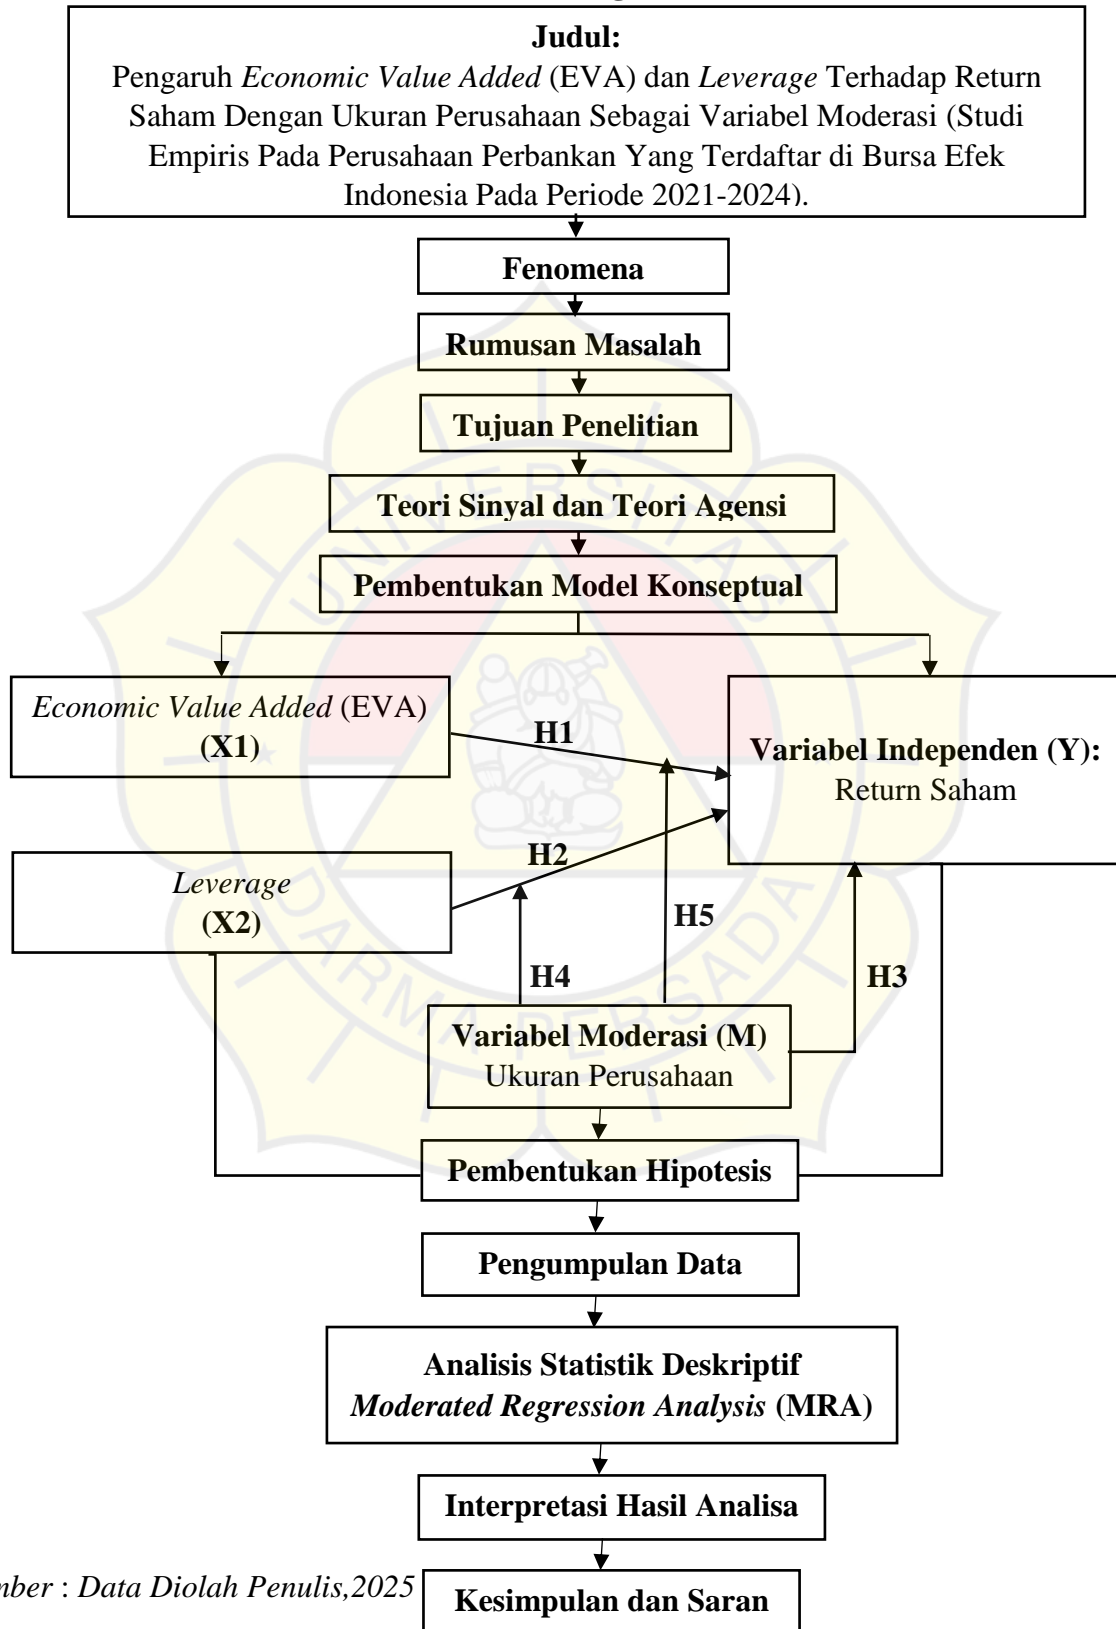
**Judul:**
Pengaruh *Economic Value Added* (EVA) dan *Leverage* Terhadap Return Saham Dengan Ukuran Perusahaan Sebagai Variabel Moderasi (Studi Empiris Pada Perusahaan Perbankan Yang Terdaftar di Bursa Efek Indonesia Pada Periode 2021-2024).

**Fenomena**

**Rumusan Masalah**

**Tujuan Penelitian**

**Teori Sinyal dan Teori Agensi**

**Pembentukan Model Konseptual**

*Economic Value Added* (EVA) **(X1)**

**H1**

**Variabel Independen (Y):** Return Saham

**H2**

*Leverage* **(X2)**

**H5**

**H4**

**H3**

**Variabel Moderasi (M)** Ukuran Perusahaan

**Pembentukan Hipotesis**

**Pengumpulan Data**

**Analisis Statistik Deskriptif**
***Moderated Regression Analysis* (MRA)**

**Interpretasi Hasil Analisa**

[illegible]*mber* : *Data Diolah Penulis,2025*

**Kesimpulan dan Saran**